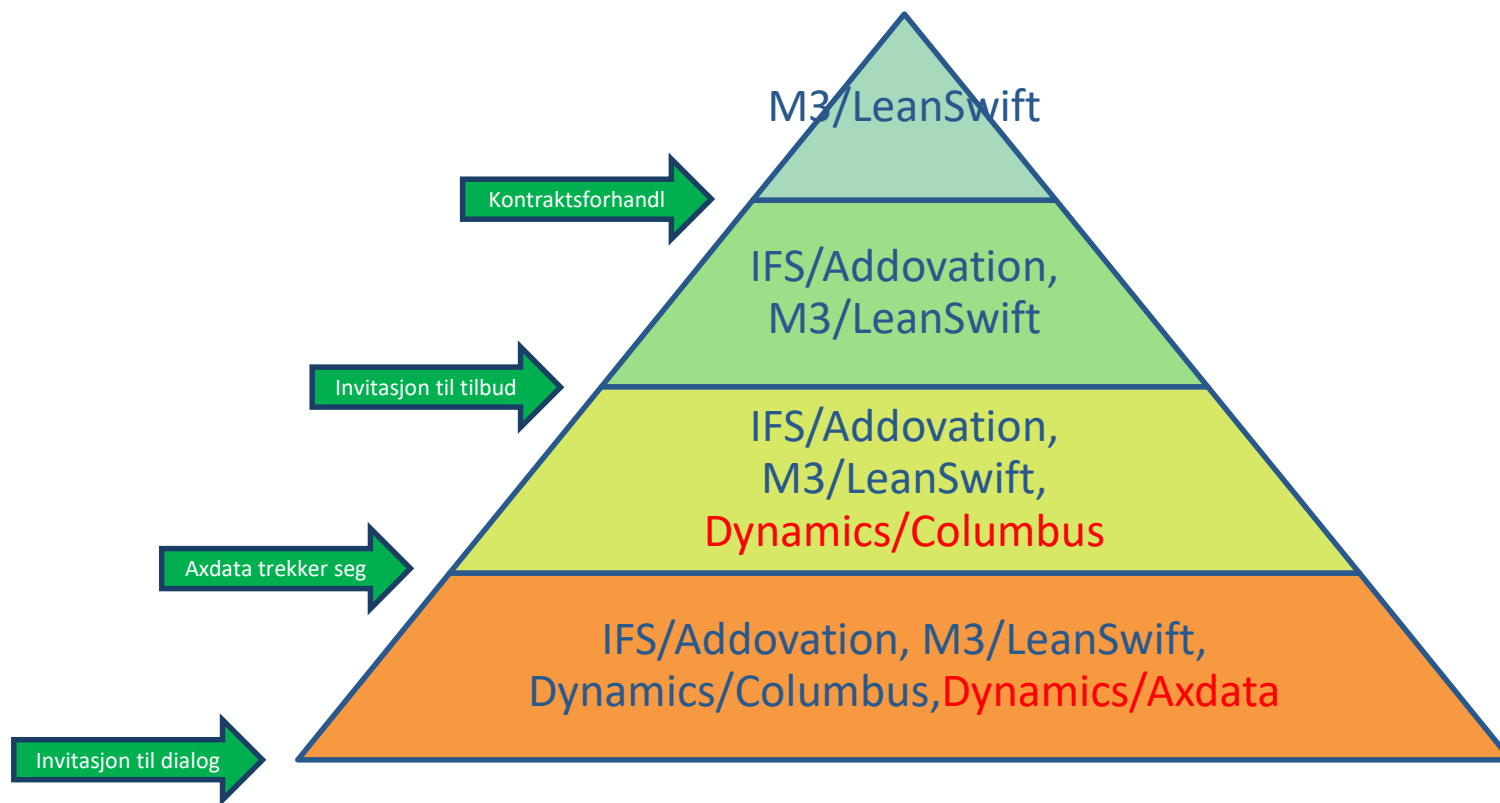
M3/LeanSwift

Kontraktsforhandl

IFS/Addovation, M3/LeanSwift

Invitasjon til tilbud

IFS/Addovation, M3/LeanSwift, Dynamics/Columbus

Axdata trekker seg

IFS/Addovation, M3/LeanSwift, Dynamics/Columbus,Dynamics/Axdata

Invitasjon til dialog